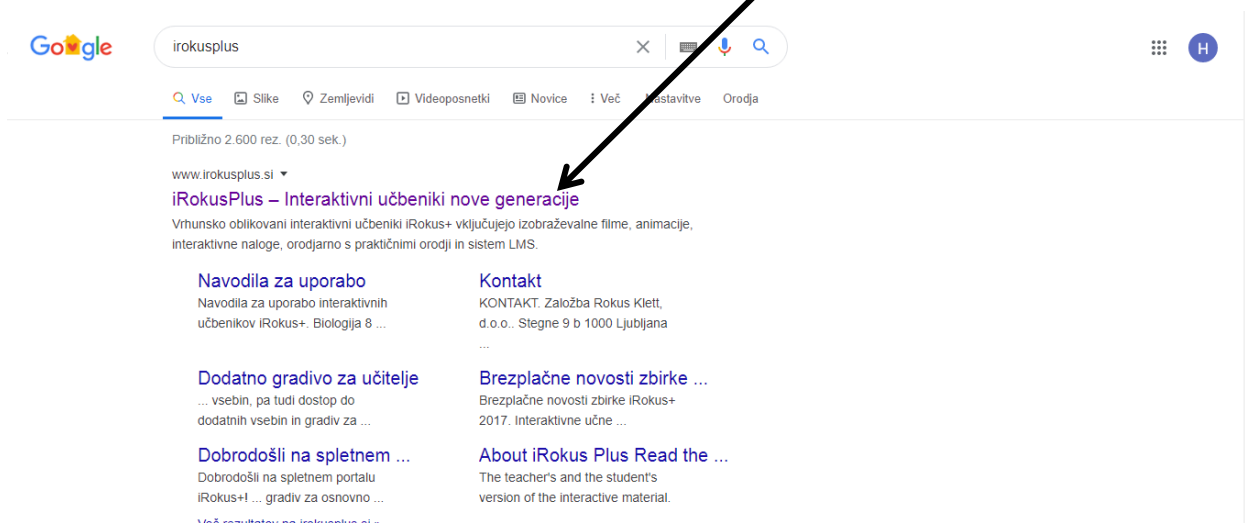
Google

irokusplus

H

Vse Slike Zemljevidi Videoposnetki Novice Več Nastavitve Orodja

Približno 2.600 rez. (0,30 sek.)

www.irokusplus.si

iRokusPlus – Interaktivni učbeniki nove generacije

Vrhunsko oblikovani interaktivni učbeniki iRokus+ vključujejo izobraževalne filme, animacije, interaktivne naloge, orodjarno s praktičnimi orodji in sistem LMS.

Navodila za uporabo
Navodila za uporabo interaktivnih učbenikov iRokus+. Biologija 8 ...

Kontakt
KONTAKT. Založba Rokus Klett, d.o.o.. Stegne 9 b 1000 Ljubljana ...

Dodatno gradivo za učitelje
... vsebin, pa tudi dostop do dodatnih vsebin in gradiv za ...

Brezplačne novosti zbirke ...
Brezplačne novosti zbirke iRokus+ 2017. Interaktivne učne ...

Dobrodošli na spletnem ...
Dobrodošli na spletnem portalu iRokus+! ... gradiv za osnovno ...

About iRokus Plus Read the ...
The teacher's and the student's version of the interactive material.

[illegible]